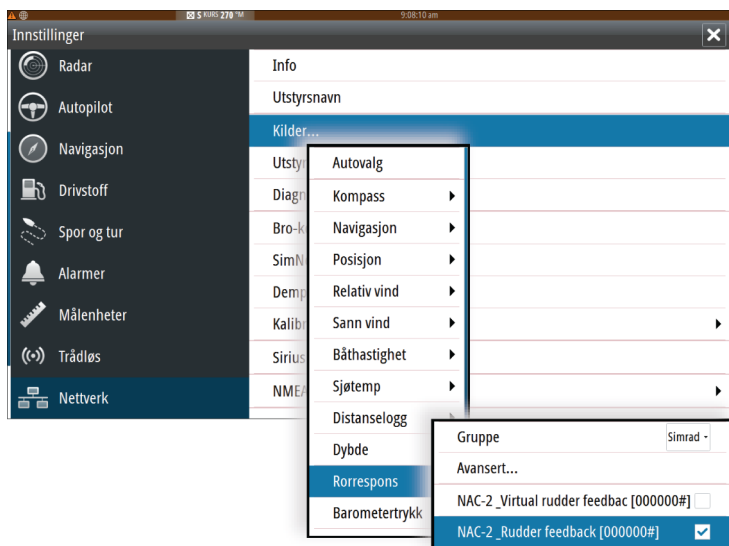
S KURS 270 °M
9:08:10 am

Innstillinger

Radar
Autopilot
Navigasjon
Drivstoff
Spor og tur
Alarmer
Målenheter
Trådløs
Nettverk

Info
Utstyrsnavn
Kilder...
Utsty
Diagn
Bro-k
SimN
Demp
Kalibr
Sirius
NMEA

Autovalg
Kompass
Navigasjon
Posisjon
Relativ vind
Sann vind
Båthastighet
Sjøtemp
Distanselogg
Dybde
Rorrespons
Barometertrykk

Gruppe
Simrad
Avansert...
NAC-2 _Virtual rudder feedbac [000000#]
NAC-2 _Rudder feedback [000000#]